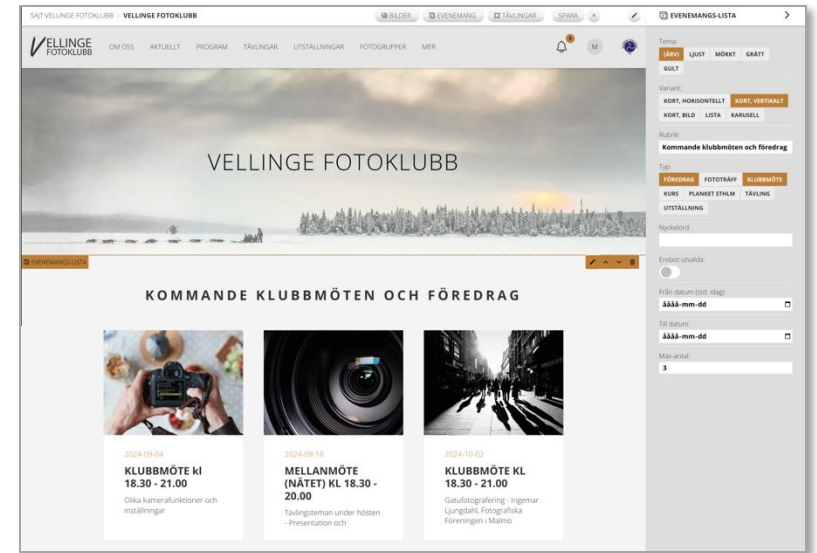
SAJT:VELLINGE FOTOKLUBB > VELLINGE FOTOKLUBB

BILDER EVENEMANG TÄVLINGAR SPARA ×

EVENEMANGS-LISTA >

VELLINGE FOTOKLUBB

OM OSS AKTUELLT PROGRAM TÄVLINGAR UTSTÄLLNINGAR FOTOGRUPPER MER

M

VELLINGE FOTOKLUBB

EVENEMANGS-LISTA

KOMMANDE KLUBBMÖTEN OCH FÖREDRAG

2024-09-04
KLUBBMÖTE kl 18.30 - 21.00
Olika kamerafunktioner och inställningar

2024-09-18
MELLANMÖTE (NÄTET) KL 18.30 - 20.00
Tävlingsteman under hösten - Presentation och

2024-10-02
KLUBBMÖTE KL 18.30 - 21.00
Gatufotografering - Ingemar Ljungdahl, Fotografiska Föreningen i Malmö

Tema:
(ÄRV) LJUST MÖRKT GRÅTT GULT

Variant:
KORT, HORISONTELLT KORT, VERTIKALT KORT, BILD LISTA KARUSELL

Rubrik:
Kommande klubbmöten och föredrag

Typ:
FÖREDRAG FOTOTRÄFF KLUBBMÖTE KURS PLANKET STHLM TÄVLING UTSTÄLLNING

Nyckelord:

Endast utvalda:

Från datum (std: idag):
åååå-mm-dd

Till datum:
åååå-mm-dd

Max-antal:
3